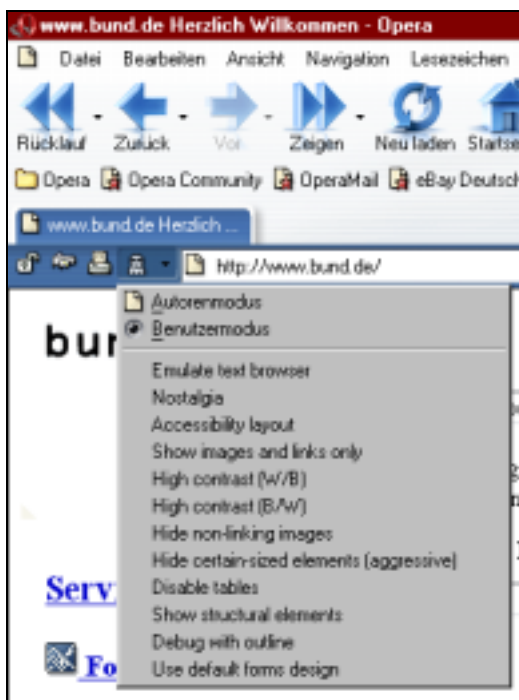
www.bund.de Herzlich Willkommen - Opera

Datei Bearbeiten Ansicht Navigation Lesezeichen

Rücklauf Zurück Vor Zeigen Neu laden Startse

Opera Opera Community OperaMail eBay Deutsch

www.bund.de Herzlich ...

http://www.bund.de/

Autorenmodus
Benutzermodus

Emulate text browser
Nostalgia
Accessibility layout
Show images and links only
High contrast (W/B)
High contrast (B/W)
Hide non-linking images
Hide certain-sized elements (aggressive)
Disable tables
Show structural elements
Debug with outline
Use default forms design

bur

Serv

Fo